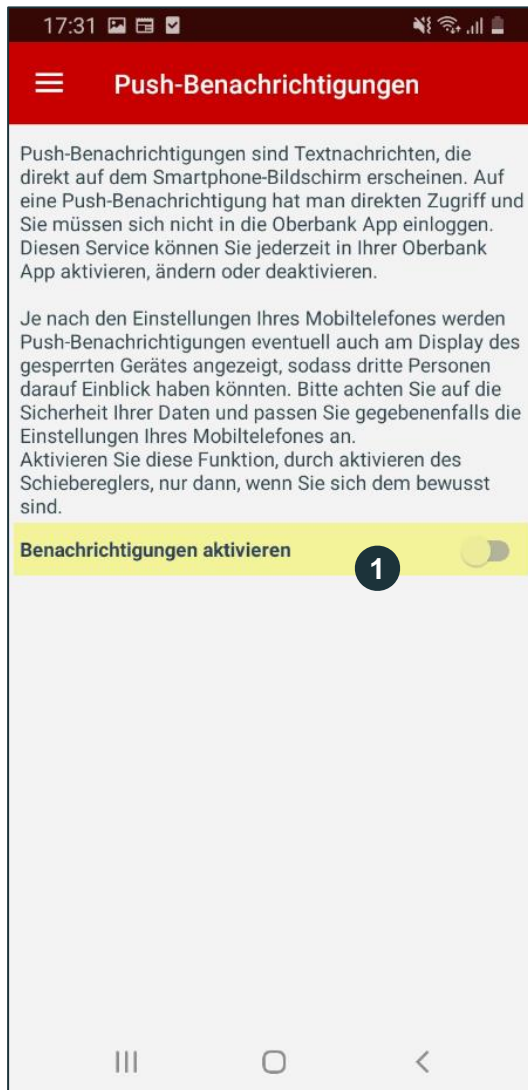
17:31

Push-Benachrichtigungen

Push-Benachrichtigungen sind Textnachrichten, die direkt auf dem Smartphone-Bildschirm erscheinen. Auf eine Push-Benachrichtigung hat man direkten Zugriff und Sie müssen sich nicht in die Oberbank App einloggen. Diesen Service können Sie jederzeit in Ihrer Oberbank App aktivieren, ändern oder deaktivieren.

Je nach den Einstellungen Ihres Mobiltelefones werden Push-Benachrichtigungen eventuell auch am Display des gesperrten Gerätes angezeigt, sodass dritte Personen darauf Einblick haben könnten. Bitte achten Sie auf die Sicherheit Ihrer Daten und passen Sie gegebenenfalls die Einstellungen Ihres Mobiltelefones an.
Aktivieren Sie diese Funktion, durch aktivieren des Schiebereglers, nur dann, wenn Sie sich dem bewusst sind.

Benachrichtigungen aktivieren

1